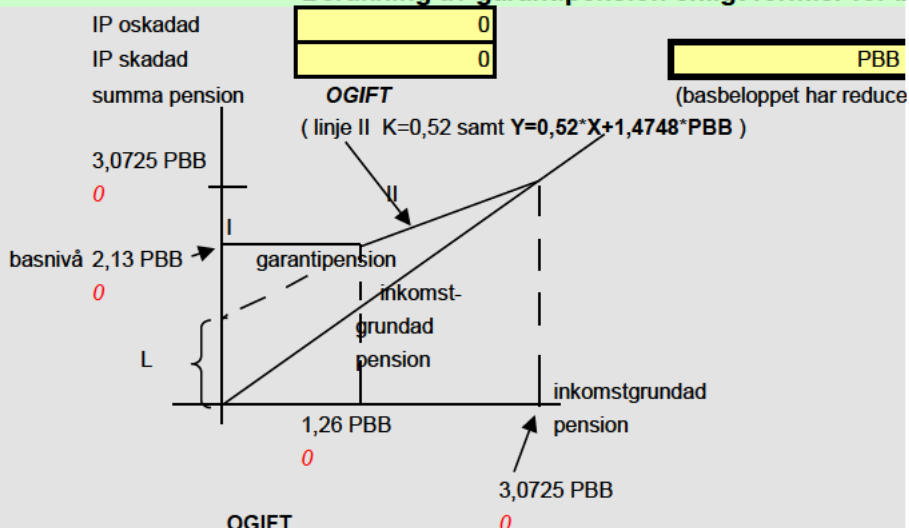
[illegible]

IP oskadad 0

IP skadad 0

PBB

summa pension

OGIFT

(basbeloppet har reduce

( linje II K=0,52 samt **Y=0,52*X+1,4748*PBB** )

3,0725 PBB

0

II

I

basnivå 2,13 PBB

garantipension

0

inkomstgrundad pension

L

inkomstgrundad pension

1,26 PBB

0

3,0725 PBB

OGIFT

0